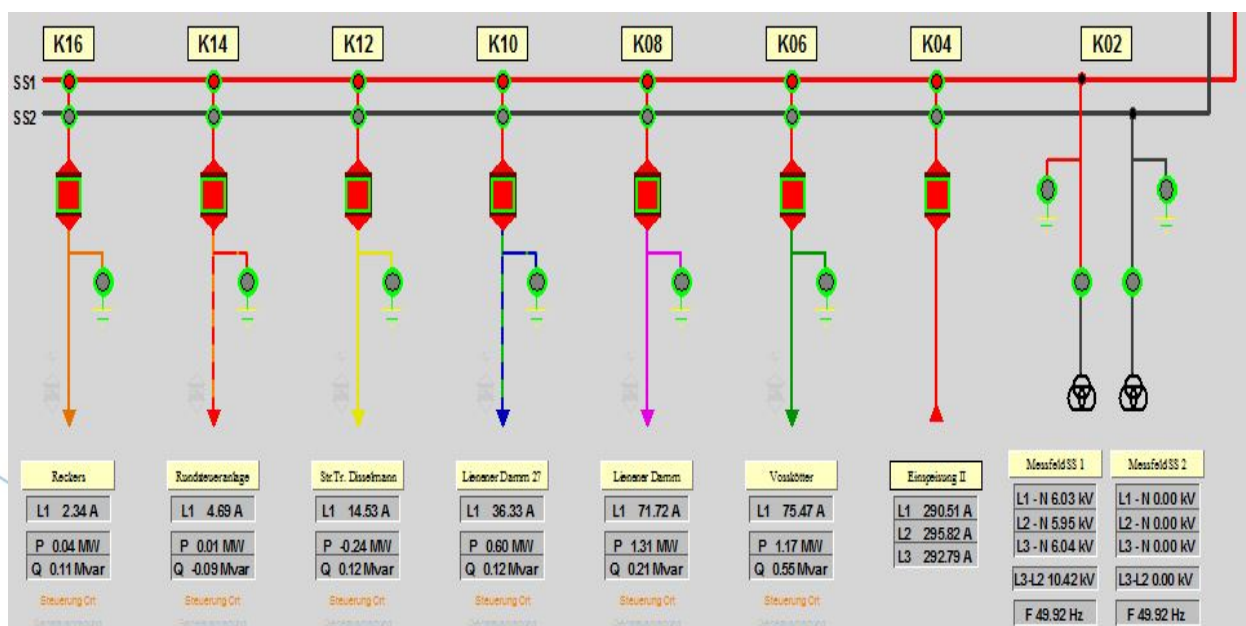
K16 K14 K12 K10 K08 K06 K04 K02

SS1
SS2

Reckers
L1 2.34 A
P 0.04 MW
Q 0.11 Mvar
Steuerung Ort

Rundsteueranlage
L1 4.69 A
P 0.01 MW
Q -0.09 Mvar
Steuerung Ort

Str.Tr. Disselmann
L1 14.53 A
P -0.24 MW
Q 0.12 Mvar
Steuerung Ort

Lienener Damm 27
L1 36.33 A
P 0.60 MW
Q 0.12 Mvar
Steuerung Ort

Lienener Damm
L1 71.72 A
P 1.31 MW
Q 0.21 Mvar
Steuerung Ort

Vosskötter
L1 75.47 A
P 1.17 MW
Q 0.55 Mvar
Steuerung Ort

Einspeisung II
L1 290.51 A
L2 295.82 A
L3 292.79 A

Messfeld SS 1
L1 - N 6.03 kV
L2 - N 5.95 kV
L3 - N 6.04 kV
L3-L2 10.42 kV
F 49.92 Hz

Messfeld SS 2
L1 - N 0.00 kV
L2 - N 0.00 kV
L3 - N 0.00 kV
L3-L2 0.00 kV
F 49.92 Hz